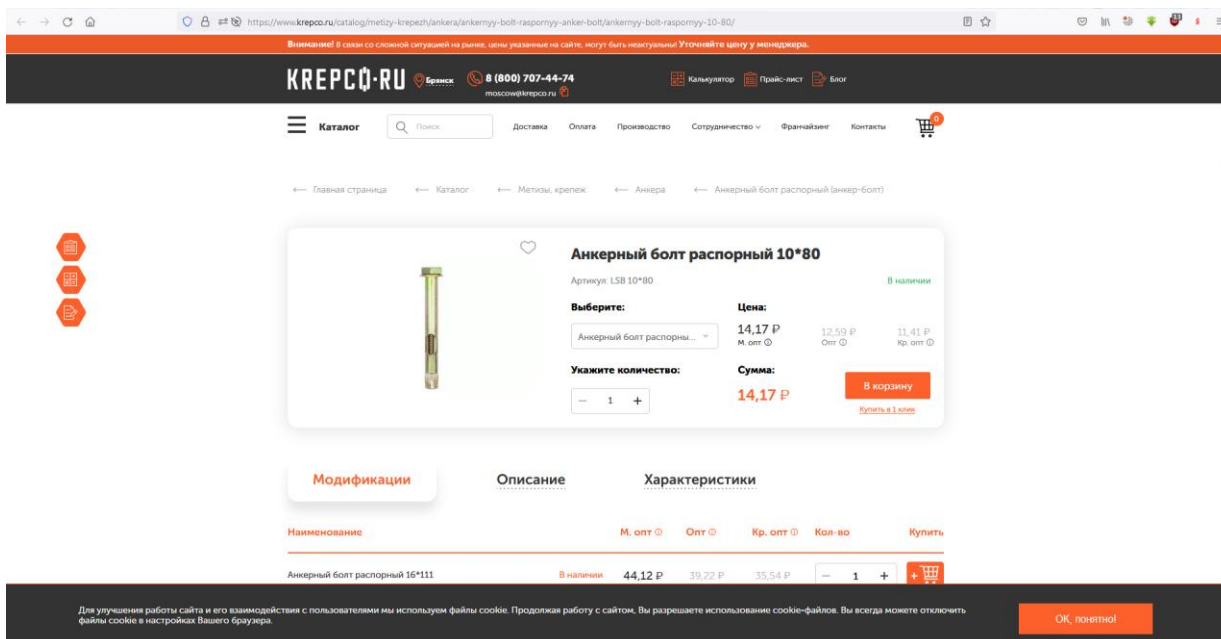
https://www.krepco.ru/catalog/metizy-krepezh/ankera/ankernyy-bolt-raspornyy-anker-bolt/ankernyy-bolt-raspornyy-10-80/

Внимание! В связи со сложной ситуацией на рынке, цены указанные на сайте, могут быть неактуальны! Уточняйте цену у менеджера.

KREPCO·RU Брянск 8 (800) 707-44-74 moscow@krepco.ru Калькулятор Прайс-лист Блог

Каталог Поиск Доставка Оплата Производство Сотрудничество Франчайзинг Контакты 0

← Главная страница ← Каталог ← Метизы, крепеж ← Анкера ← Анкерный болт распорный (анкер-болт)

Анкерный болт распорный 10*80

Артикул: LSB 10*80

В наличии

Выберите:

Анкерный болт распорны...

Цена:

14,17 ₽ М. опт

12,59 ₽ Опт

11,41 ₽ Кр. опт

Укажите количество:

− 1 +

Сумма:

14,17 ₽

В корзину

Купить в 1 клик

Модификации

Описание

Характеристики

| Наименование | | М. опт | Опт | Кр. опт | Кол-во | Купить |
|---|---|---|---|---|---|---|
| Анкерный болт распорный 16*111 | В наличии | 44,12 ₽ | 39,22 ₽ | 35,54 ₽ | − 1 + | + |

Для улучшения работы сайта и его взаимодействия с пользователями мы используем файлы cookie. Продолжая работу с сайтом, Вы разрешаете использование cookie-файлов. Вы всегда можете отключить файлы cookie в настройках Вашего браузера.

OK, понятно!